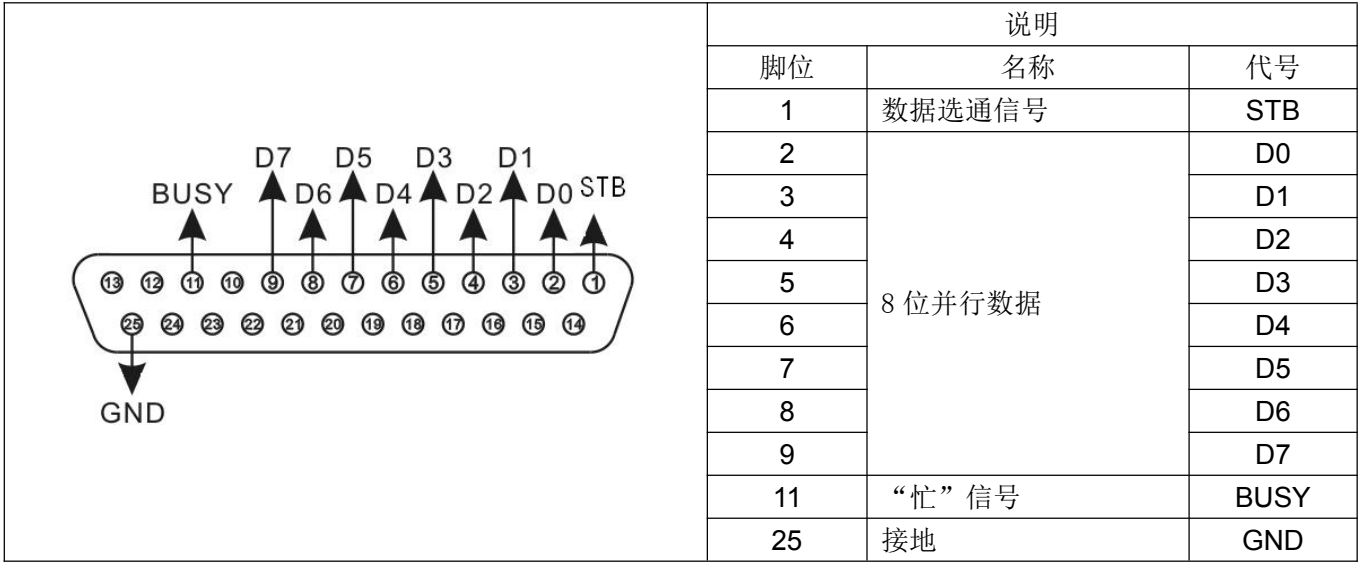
D7 D5 D3 D1
BUSY D6 D4 D2 D0 STB
13 12 11 10 9 8 7 6 5 4 3 2 1
25 24 23 22 21 20 19 18 17 16 15 14
GND

| 说明 | | |
|---|---|---|
| 脚位 | 名称 | 代号 |
| 1 | 数据选通信号 | STB |
| 2 | 8 位并行数据 | D0 |
| 3 | | D1 |
| 4 | | D2 |
| 5 | | D3 |
| 6 | | D4 |
| 7 | | D5 |
| 8 | | D6 |
| 9 | | D7 |
| 11 | “忙”信号 | BUSY |
| 25 | 接地 | GND |